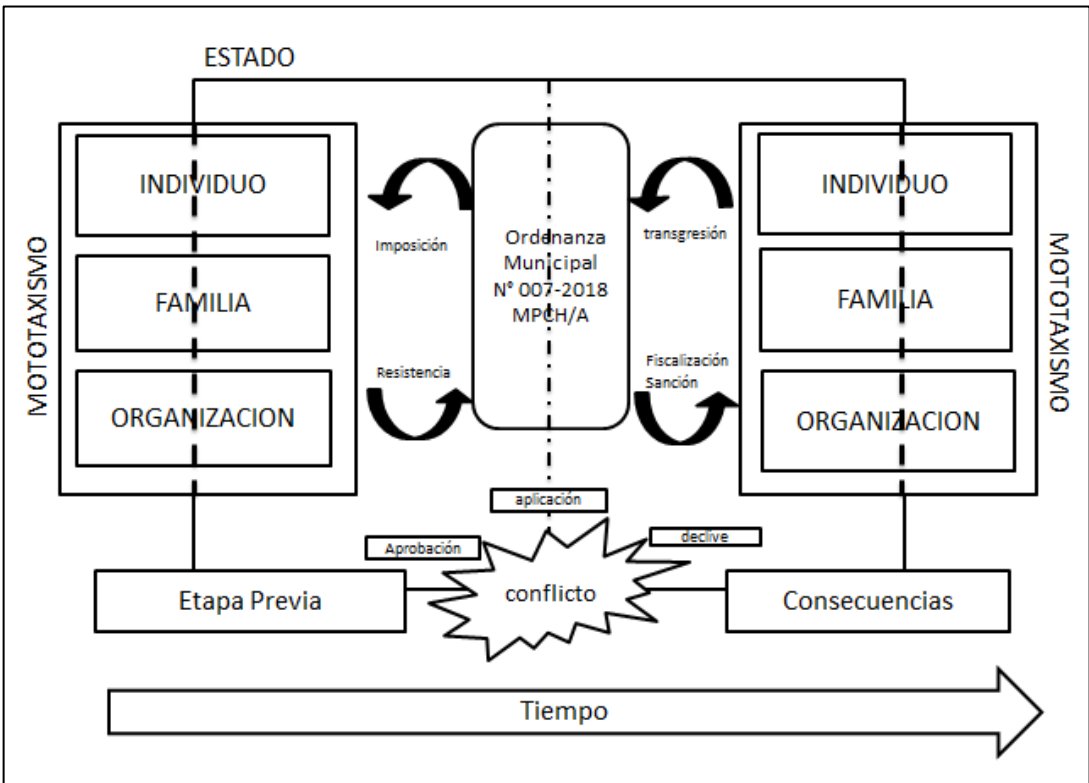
ESTADO

MOTOTAXISMO

INDIVIDUO

FAMILIA

ORGANIZACION

Imposición

Resistencia

Ordenanza Municipal N° 007-2018 MPCH/A

transgresión

Fiscalización Sanción

INDIVIDUO

FAMILIA

ORGANIZACION

MOTOTAXISMO

aplicación

Aprobación

declive

Etapa Previa

conflicto

Consecuencias

Tiempo